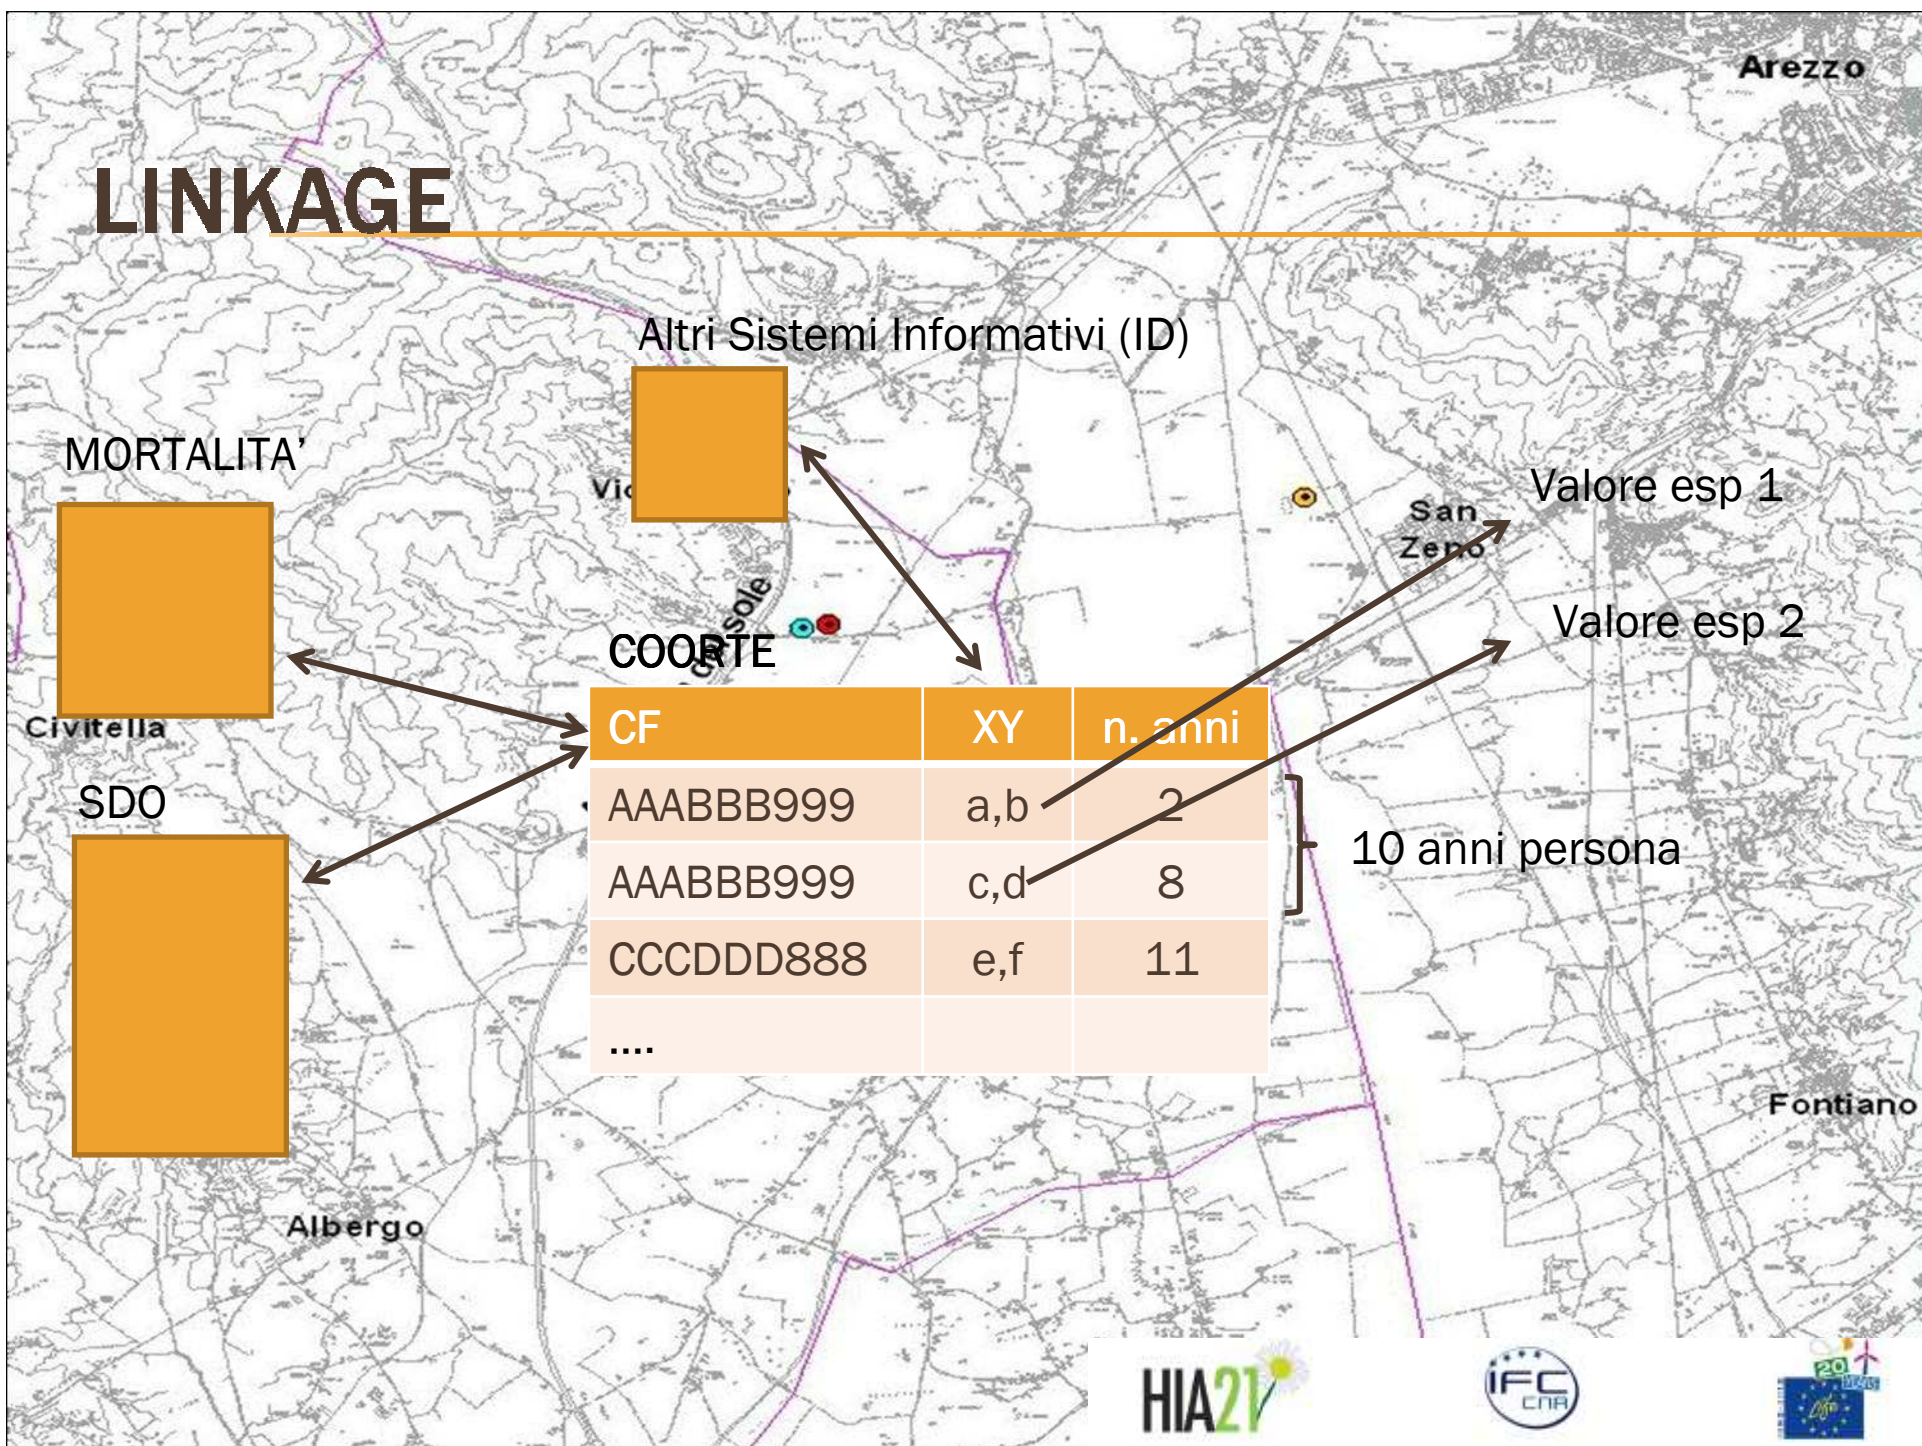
Arezzo

LINKAGE

Altri Sistemi Informativi (ID)

MORTALITA'

Vi

San Zeno

Valore esp 1

Valore esp 2

COORTE

Civitella

SDO

| CF | XY | n. anni |
|---|---|---|
| AAABBB999 | a,b | 2 |
| AAABBB999 | c,d | 8 |
| CCCDDD888 | e,f | 11 |
| .... | | |

10 anni persona

Fontiano

Albergo

HIA21

IFC CNR